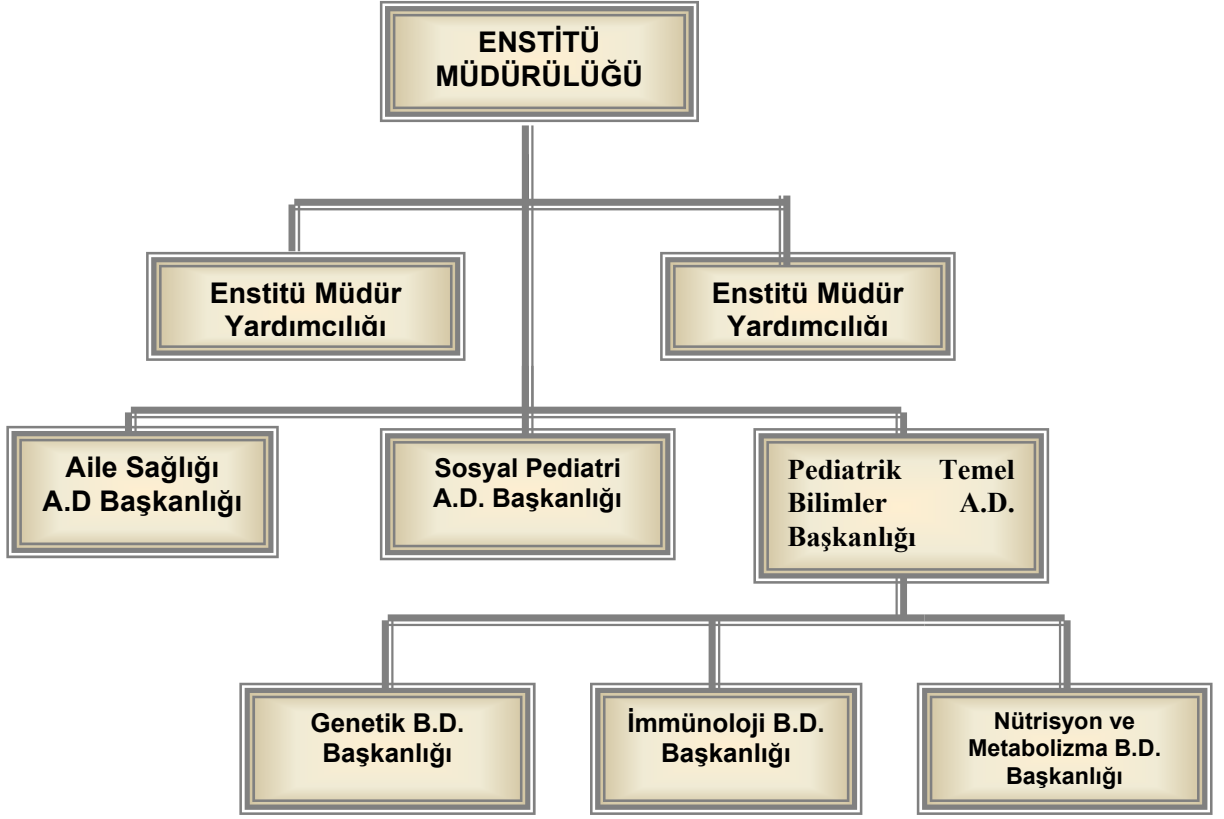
ENSTİTÜ MÜDÜRÜLÜĞÜ

Enstitü Müdür Yardımcılığı

Enstitü Müdür Yardımcılığı

Aile Sağlığı A.D Başkanlığı

Sosyal Pediatri A.D. Başkanlığı

Pediatrik Temel Bilimler A.D. Başkanlığı

Genetik B.D. Başkanlığı

İmmünoloji B.D. Başkanlığı

Nütrisyon ve Metabolizma B.D. Başkanlığı